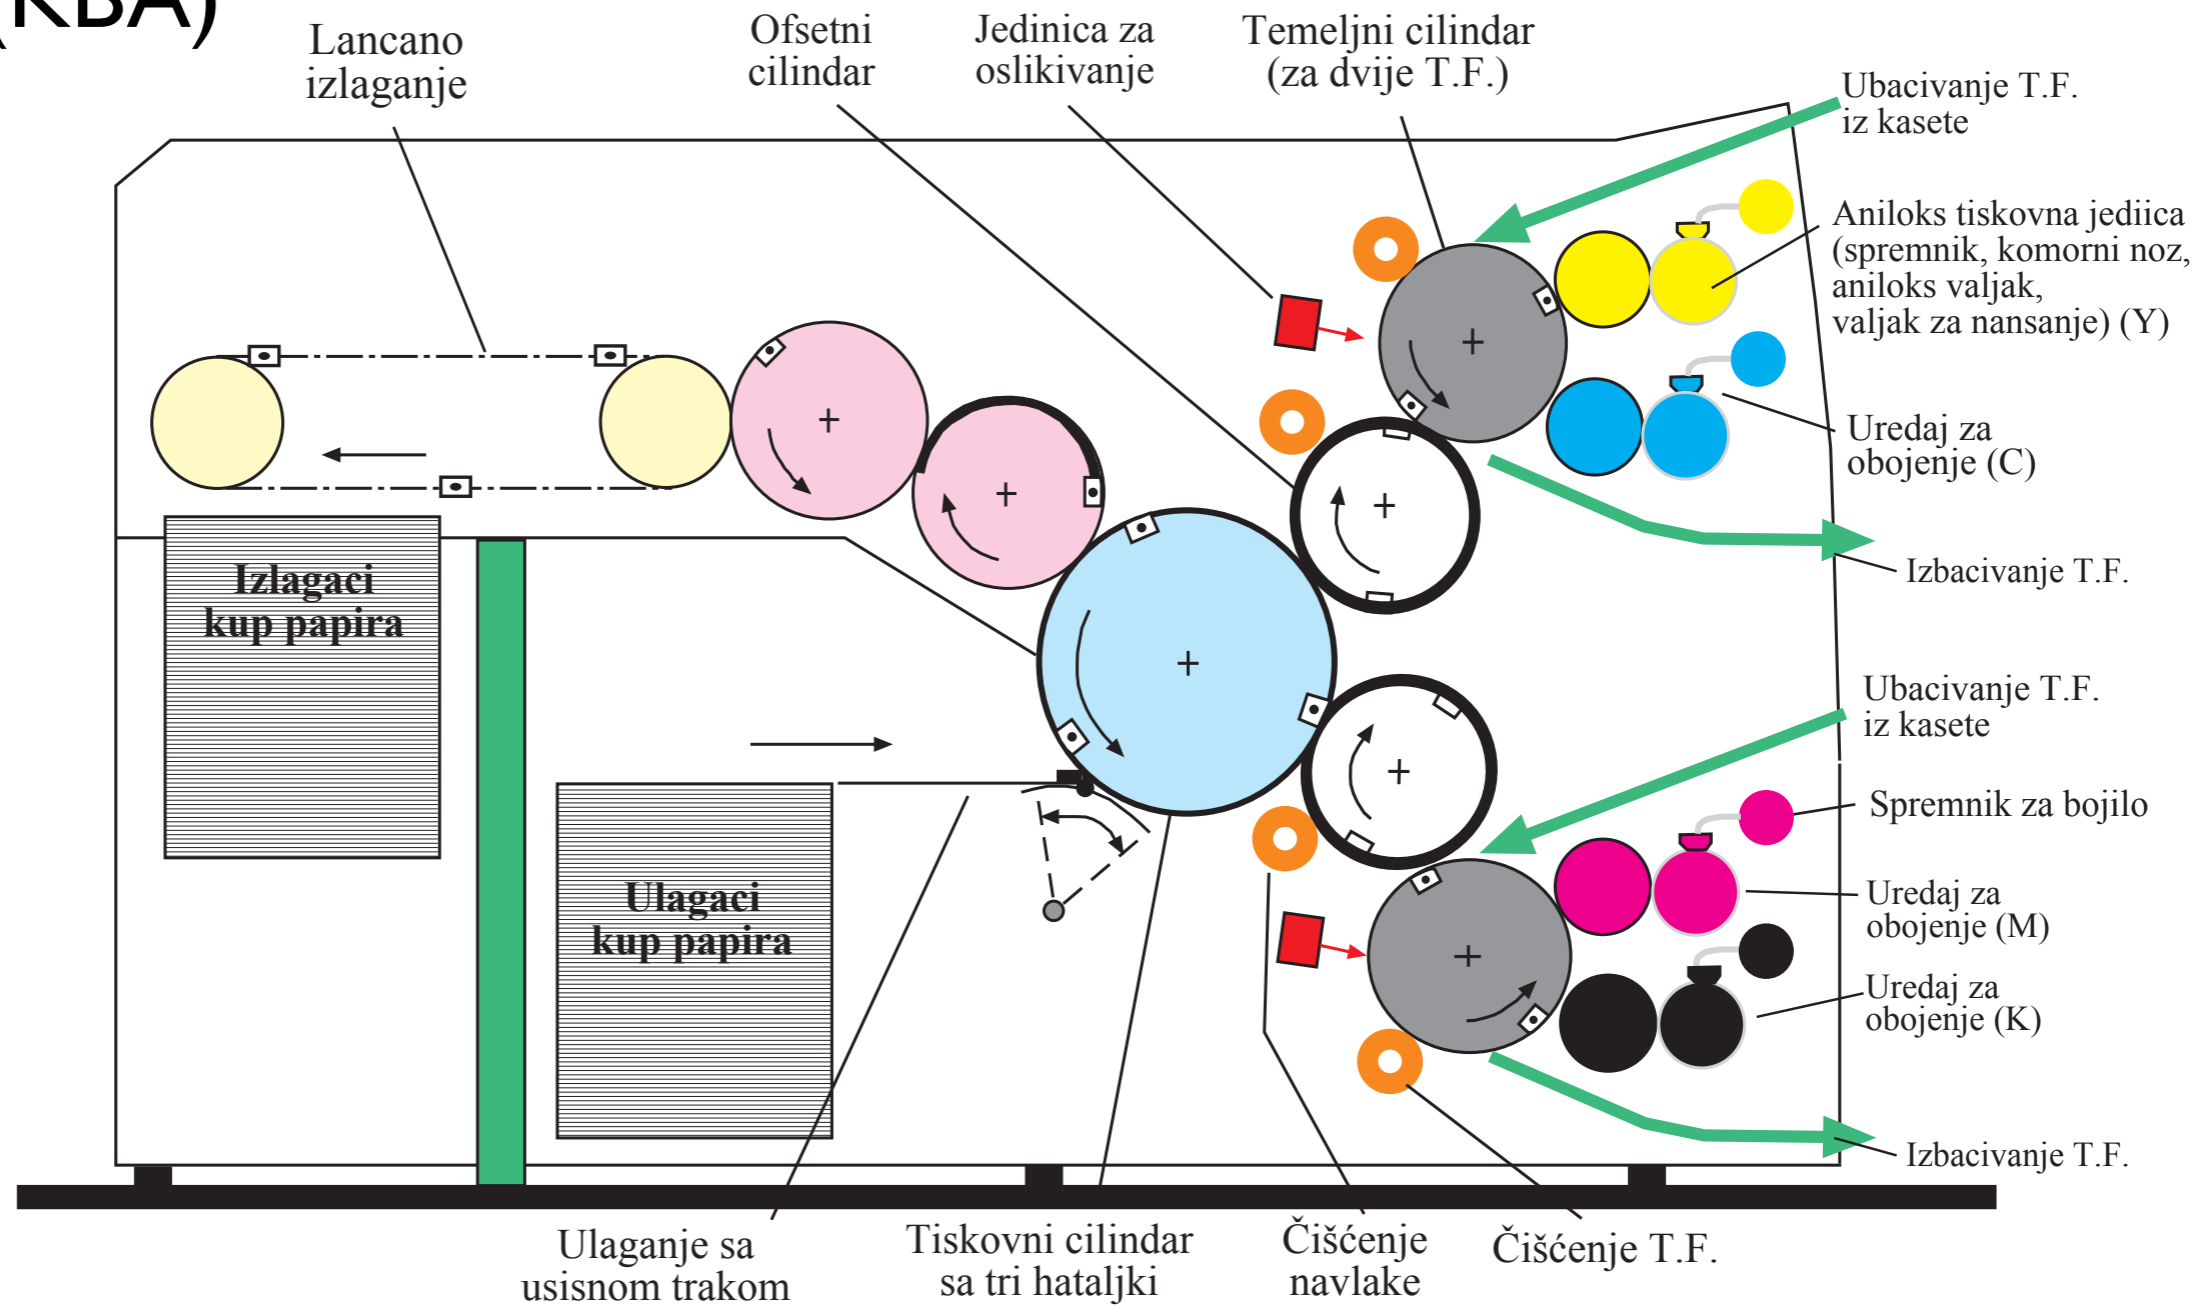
(KBA)

Lancano izlaganje

Ofsetni cilindar

Jedinica za oslikivanje

Temeljni cilindar (za dvije T.F.)

Ubacivanje T.F. iz kasete

Aniloks tiskovna jediica (spremnik, komorni noz, aniloks valjak, valjak za nansanje) (Y)

Uredaj za obojenje (C)

Izbacivanje T.F.

Izlagaci kup papira

Ubacivanje T.F. iz kasete

Spremnik za bojilo

Ulagaci kup papira

Uredaj za obojenje (M)

Uredaj za obojenje (K)

Izbacivanje T.F.

Ulaganje sa usisnom trakom

Tiskovni cilindar sa tri hataljki

Čišćenje navlake

Čišćenje T.F.